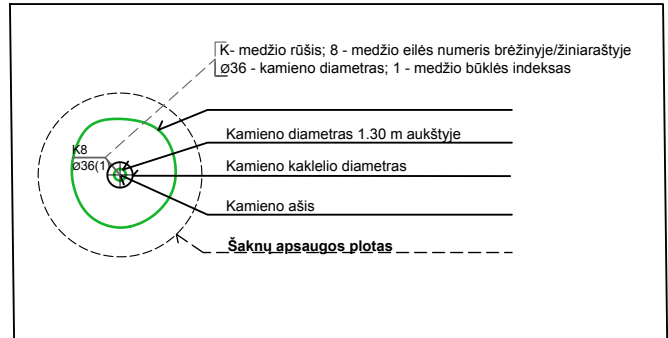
K- medžio rūšis; 8 - medžio eilės numeris brėžinyje/žiniaraštyje
ø36 - kamieno diametras; 1 - medžio būklės indeksas

K8
ø36(1

Kamieno diametras 1.30 m aukštyje

Kamieno kaklelio diametras

Kamieno ašis

Šaknų apsaugos plotas